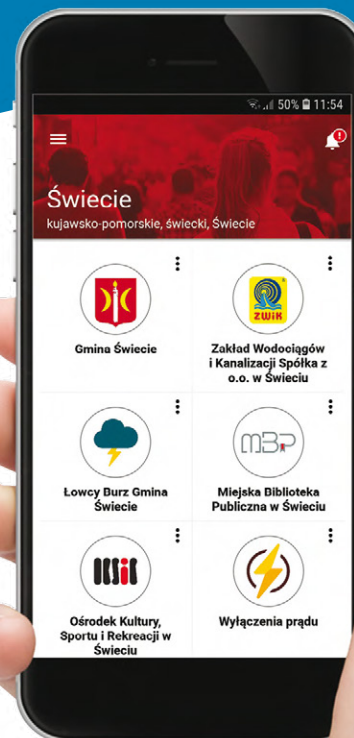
50% 11:54

Świecie
kujawsko-pomorskie, świecki, Świecie

Gmina Świecie

ZWiK
Zakład Wodociągów i Kanalizacji Spółka z o.o. w Świeciu

Łowcy Burz Gmina Świecie

MBP
Miejska Biblioteka Publiczna w Świeciu

Ośrodek Kultury, Sportu i Rekreacji w Świeciu

Wyłączenia prądu